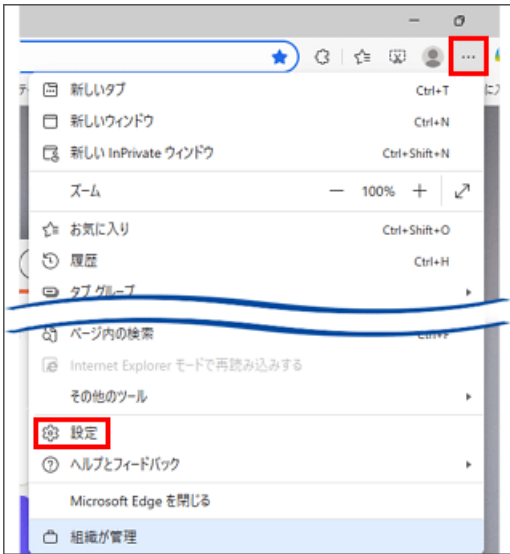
新しいタブ Ctrl+T
新しいウィンドウ Ctrl+N
新しい InPrivate ウィンドウ Ctrl+Shift+N
ズーム — 100% +
お気に入り Ctrl+Shift+O
履歴 Ctrl+H
タブ グループ
ページ内の検索 Ctrl+F
Internet Explorer モードで再読み込みする
その他のツール
設定
ヘルプとフィードバック
Microsoft Edge を閉じる
組織が管理